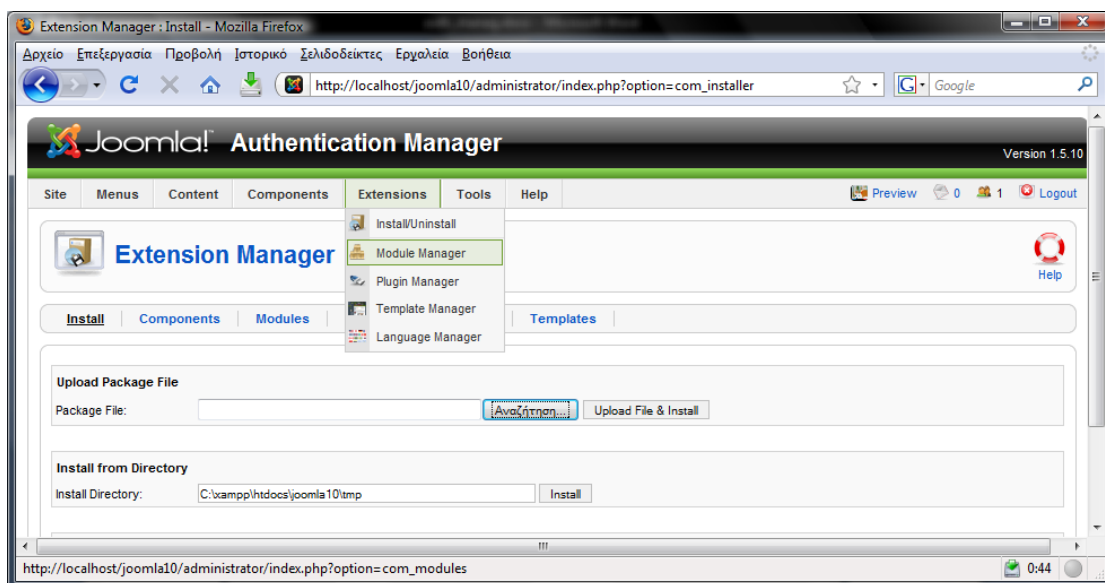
Extension Manager : Install - Mozilla Firefox

Αρχείο Επεξεργασία Προβολή Ιστορικό Σελιδοδείκτες Εργαλεία Βοήθεια

http://localhost/joomla10/administrator/index.php?option=com_installer

Google

Joomla! Authentication Manager

Version 1.5.10

Site Menus Content Components Extensions Tools Help

Preview 0 1 Logout

Install/Uninstall
Module Manager
Plugin Manager
Template Manager
Language Manager

Extension Manager

Help

Install Components Modules Templates

Upload Package File

Package File: Αναζήτηση... Upload File & Install

Install from Directory

Install Directory: C:\xampp\htdocs\joomla10\tmp Install

http://localhost/joomla10/administrator/index.php?option=com_modules

0:44